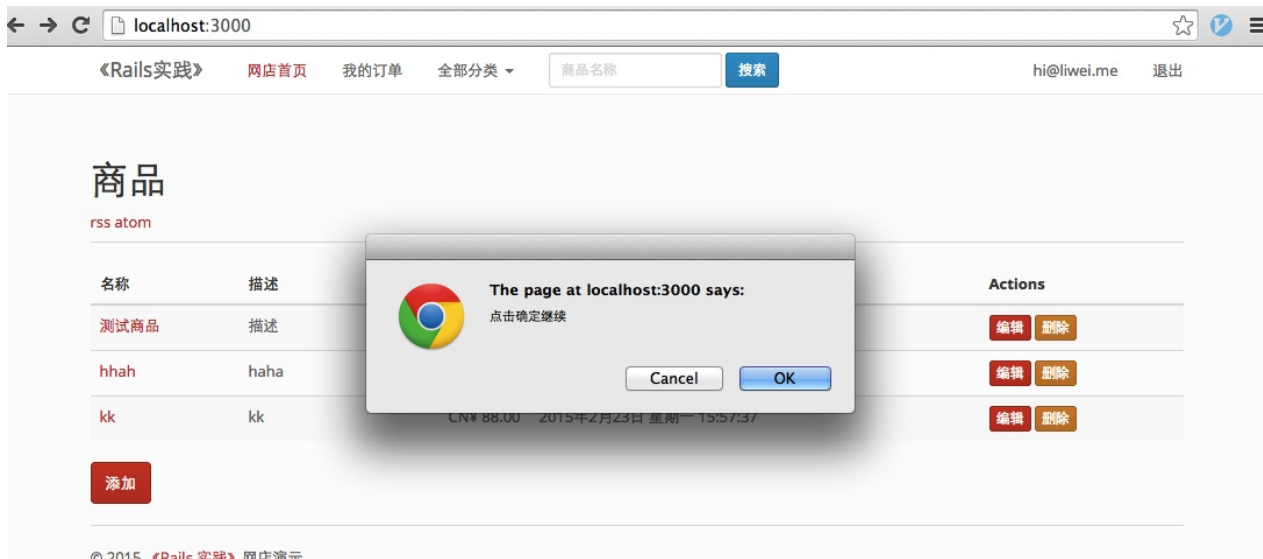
localhost:3000

《Rails实践》 网店首页 我的订单 全部分类 商品名称 搜索 hi@liwei.me 退出

商品

rss atom

| 名称 | 描述 | | Actions |
|---|---|---|---|
| 测试商品 | 描述 | | 编辑 删除 |
| hhah | haha | | 编辑 删除 |
| kk | kk | CN¥ 88.00 2015年2月23日 星期一 15:57:37 | 编辑 删除 |

The page at localhost:3000 says:

点击确定继续

Cancel OK

添加

© 2015 《Rails 实践》 网店演示